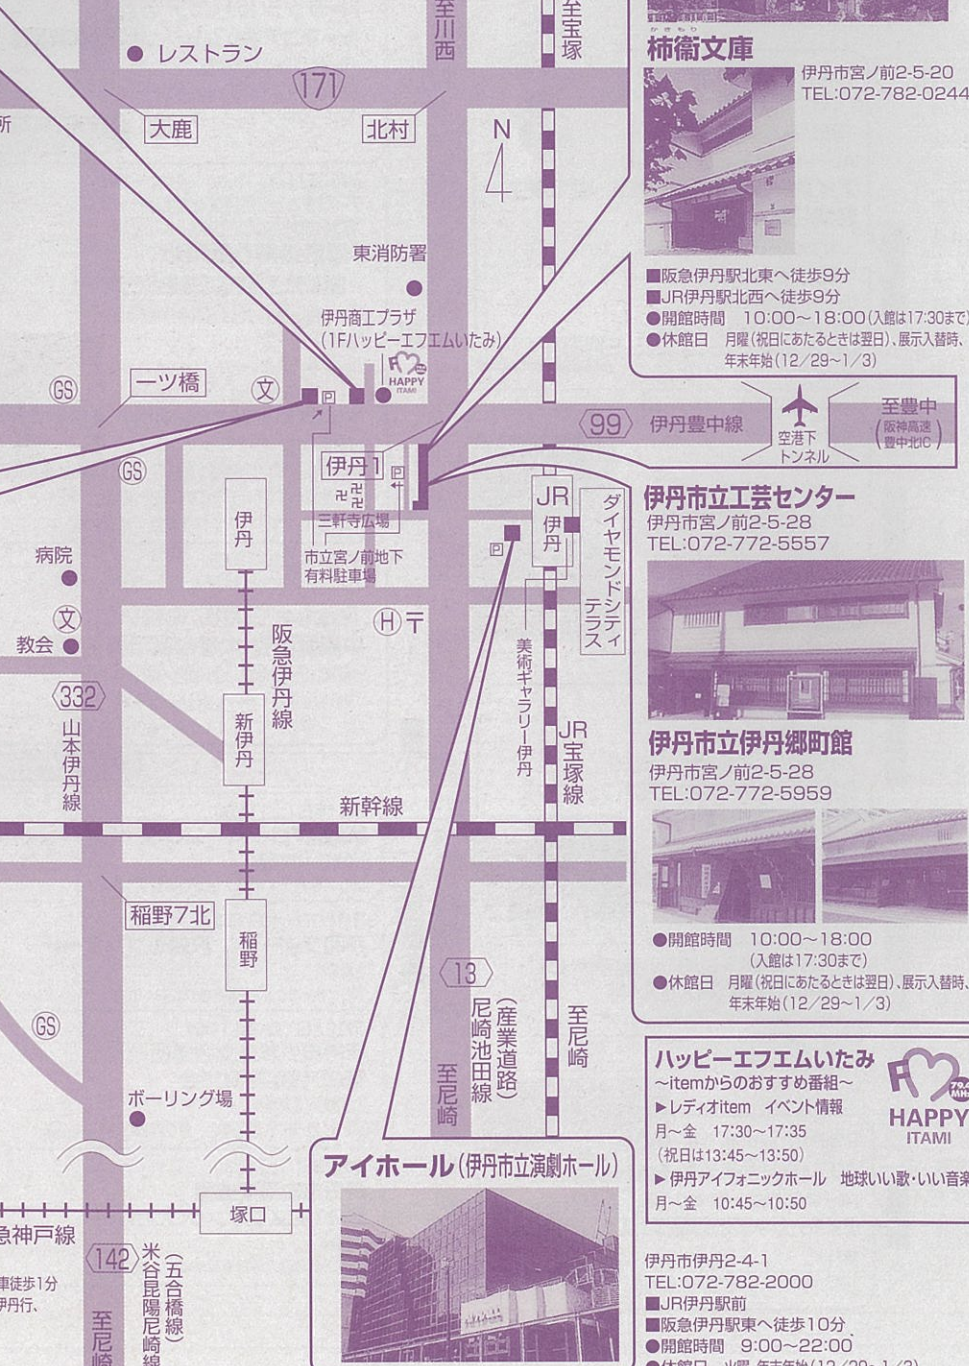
● レストラン
至川西
至宝塚
171
大鹿
北村
N
東消防署
伊丹商工プラザ（1Fハッピーエフエムいたみ）
HAPPY ITAMI
一ツ橋
文
GS
P
99
伊丹豊中線
空港下トンネル
至豊中（阪神高速豊中北IC）
伊丹1
P
GS
三軒寺広場
JR伊丹
P
ダイヤモンドシティテラス
伊丹
市立宮ノ前地下有料駐車場
病院
文
教会
H
〒
阪急伊丹線
美術ギャラリー伊丹
332
山本伊丹線
新伊丹
JR宝塚線
新幹線
稲野7北
稲野
13
（産業道路）尼崎池田線
至尼崎
至尼崎
GS
ボーリング場
塚口
急神戸線
142
米谷昆陽尼崎線（五合橋線）
至尼崎
車徒歩1分
伊丹行、

柿衛文庫
伊丹市宮ノ前2-5-20
TEL:072-782-0244
■阪急伊丹駅北東へ徒歩9分
■JR伊丹駅北西へ徒歩9分
●開館時間　10:00〜18:00（入館は17:30まで）
●休館日　月曜（祝日にあたるときは翌日）、展示入替時、年末年始（12／29〜1／3）

伊丹市立工芸センター
伊丹市宮ノ前2-5-28
TEL:072-772-5557

伊丹市立伊丹郷町館
伊丹市宮ノ前2-5-28
TEL:072-772-5959
●開館時間　10:00〜18:00（入館は17:30まで）
●休館日　月曜（祝日にあたるときは翌日）、展示入替時、年末年始（12／29〜1／3）

ハッピーエフエムいたみ
〜itemからのおすすめ番組〜
▶レディオitem　イベント情報
月〜金　17:30〜17:35
（祝日は13:45〜13:50）
▶伊丹アイフォニックホール　地球いい歌・いい音楽
月〜金　10:45〜10:50
HAPPY ITAMI

アイホール（伊丹市立演劇ホール）
伊丹市伊丹2-4-1
TEL:072-782-2000
■JR伊丹駅前
■阪急伊丹駅東へ徒歩10分
●開館時間　9:00〜22:00
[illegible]